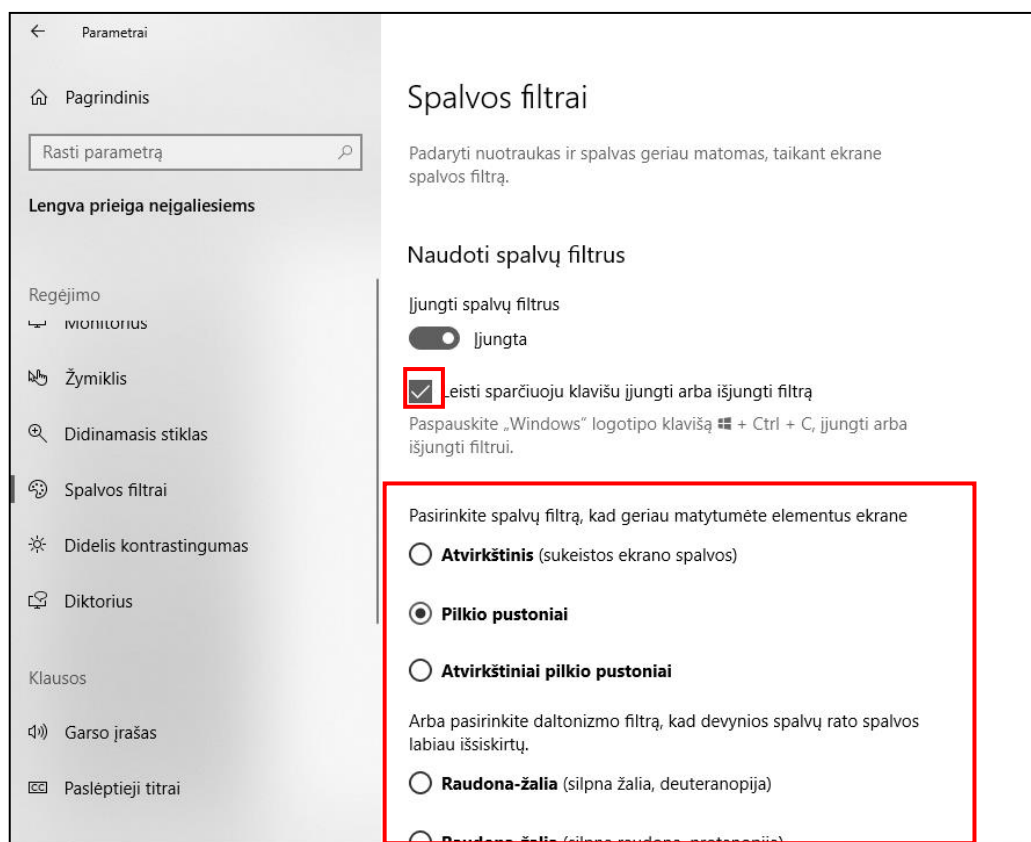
Parametrai

Pagrindinis

Rasti parametrą

Lengva prieiga neįgaliesiems

Regėjimo

Monitorius

Žymiklis

Didinamasis stiklas

Spalvos filtrai

Didelis kontrastingumas

Diktorius

Klausos

Garso įrašas

Paslėptieji titrai

Spalvos filtrai

Padaryti nuotraukas ir spalvas geriau matomas, taikant ekrane spalvos filtrą.

Naudoti spalvų filtrus

Įjungti spalvų filtrus

Įjungta

Leisti sparčiuoju klavišu įjungti arba išjungti filtrą

Paspauskite „Windows" logotipo klavišą + Ctrl + C, įjungti arba išjungti filtrui.

Pasirinkite spalvų filtrą, kad geriau matytumėte elementus ekrane

**Atvirkštinis** (sukeistos ekrano spalvos)

**Pilkio pustoniai**

**Atvirkštiniai pilkio pustoniai**

Arba pasirinkite daltonizmo filtrą, kad devynios spalvų rato spalvos labiau išsiskirtų.

**Raudona-žalia** (silpna žalia, deuteranopija)

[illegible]